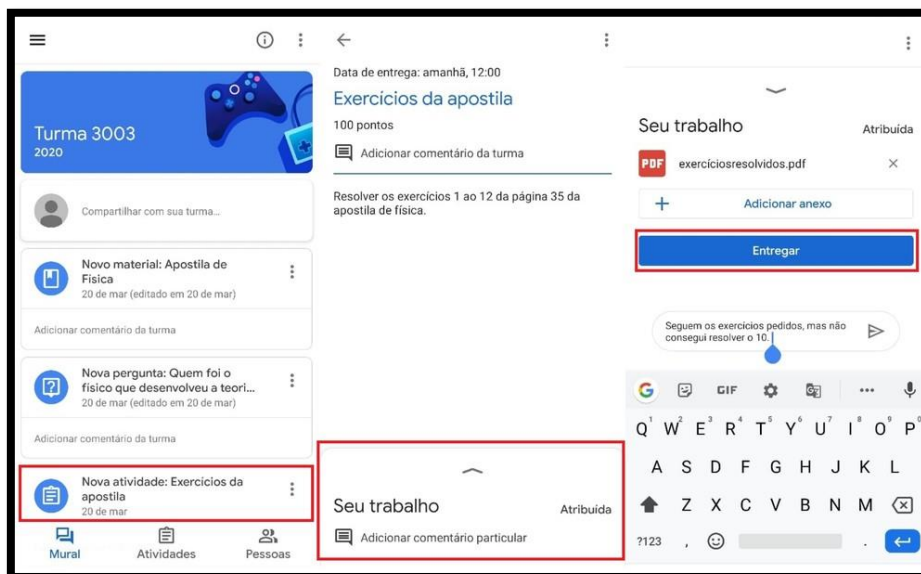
Turma 3003
2020

Compartilhar com sua turma...

Novo material: Apostila de Física
20 de mar (editado em 20 de mar)

Adicionar comentário da turma

Nova pergunta: Quem foi o físico que desenvolveu a teori...
20 de mar (editado em 20 de mar)

Adicionar comentário da turma

Nova atividade: Exercicios da apostila
20 de mar

Mural Atividades Pessoas

Data de entrega: amanhã, 12:00
Exercícios da apostila
100 pontos
Adicionar comentário da turma

Resolver os exercícios 1 ao 12 da página 35 da apostila de física.

Seu trabalho Atribuída
Adicionar comentário particular

Seu trabalho Atribuída
PDF exercíciosresolvidos.pdf
+ Adicionar anexo
Entregar

Seguem os exercícios pedidos, mas não consegui resolver o 10.

GIF
Q W E R T Y U I O P
1 2 3 4 5 6 7 8 9 0
A S D F G H J K L
Z X C V B N M
?123 , .